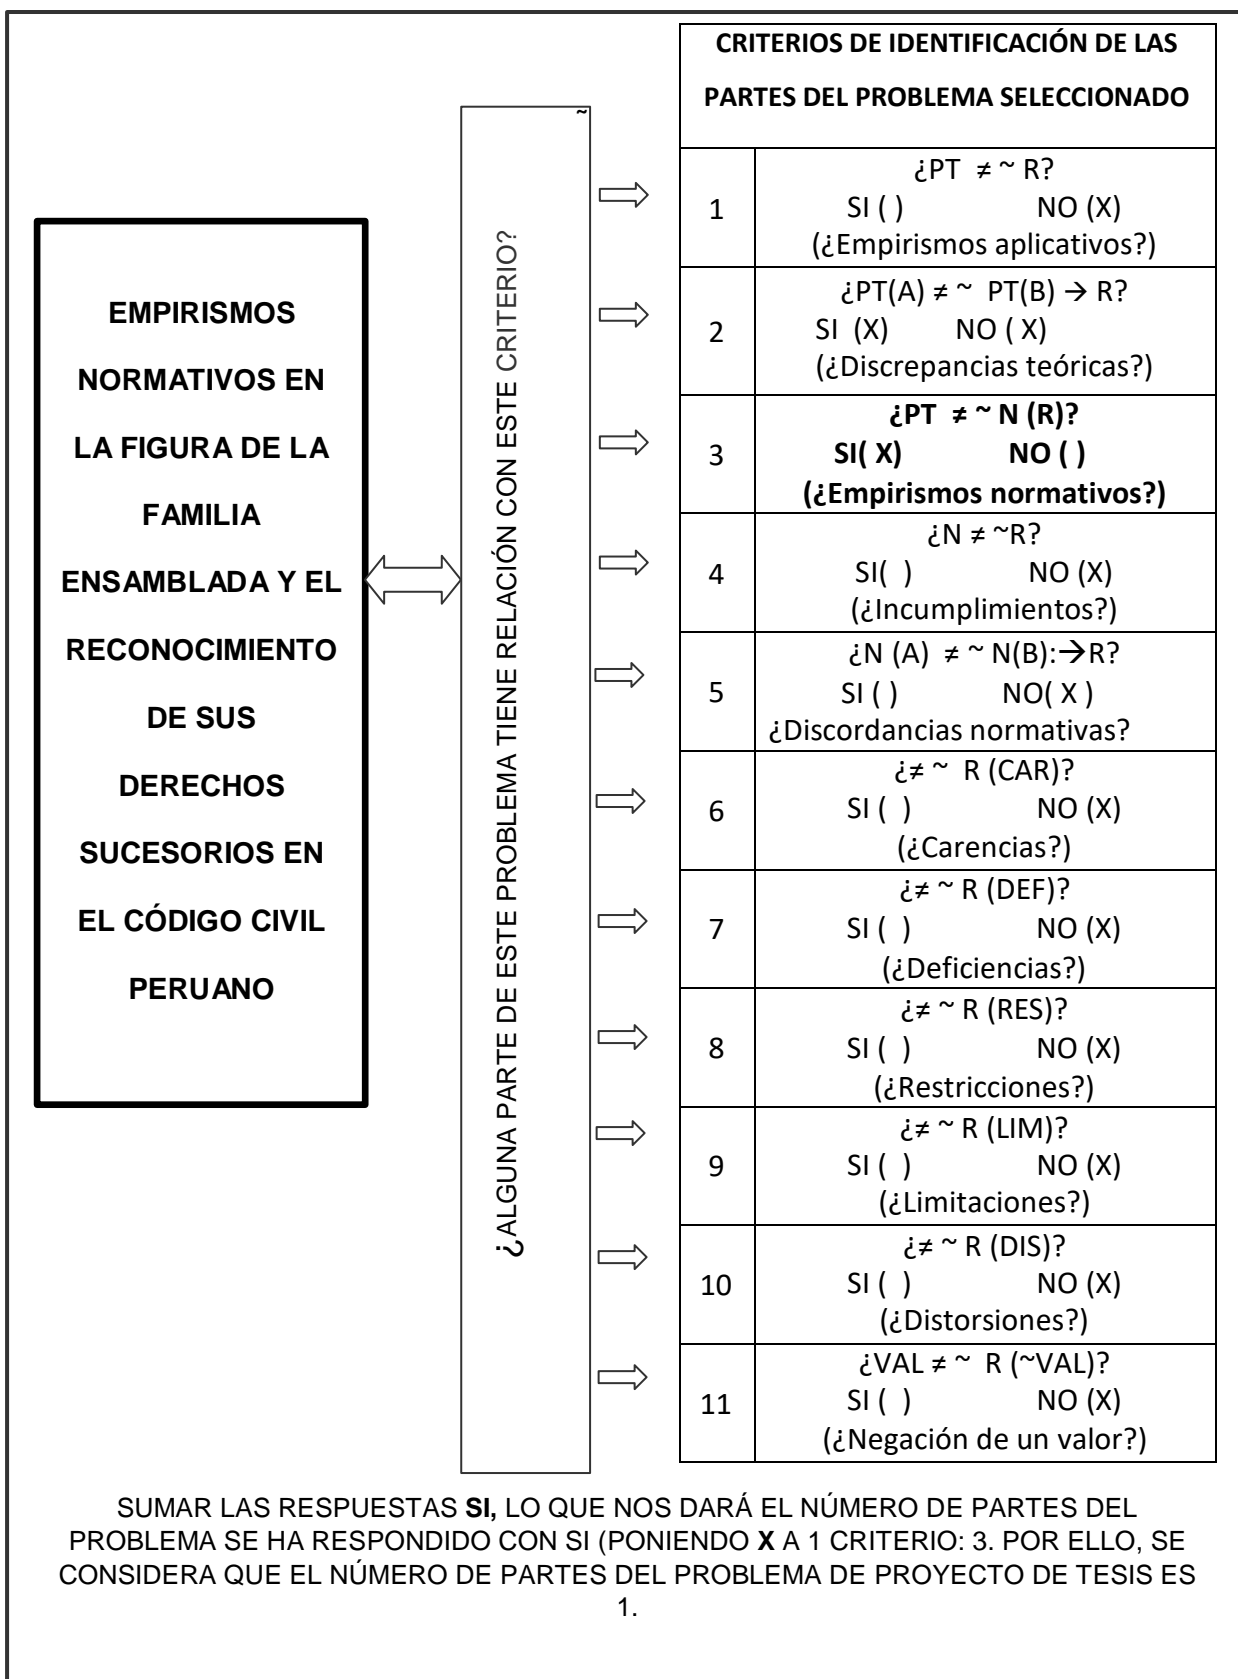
EMPIRISMOS NORMATIVOS EN LA FIGURA DE LA FAMILIA ENSAMBLADA Y EL RECONOCIMIENTO DE SUS DERECHOS SUCESORIOS EN EL CÓDIGO CIVIL PERUANO

¿ALGUNA PARTE DE ESTE PROBLEMA TIENE RELACIÓN CON ESTE CRITERIO?

| CRITERIOS DE IDENTIFICACIÓN DE LAS PARTES DEL PROBLEMA SELECCIONADO | |
|---|---|
| 1 | ¿PT $\neq \sim$ R? SI ( ) NO (X) (¿Empirismos aplicativos?) |
| 2 | ¿PT(A) $\neq \sim$ PT(B) $\rightarrow$ R? SI (X) NO ( X) (¿Discrepancias teóricas?) |
| 3 | **¿PT $\neq \sim$ N (R)? SI( X) NO ( ) (¿Empirismos normativos?)** |
| 4 | ¿N $\neq \sim$R? SI( ) NO (X) (¿Incumplimientos?) |
| 5 | ¿N (A) $\neq \sim$ N(B):$\rightarrow$R? SI ( ) NO( X ) ¿Discordancias normativas? |
| 6 | ¿$\neq \sim$ R (CAR)? SI ( ) NO (X) (¿Carencias?) |
| 7 | ¿$\neq \sim$ R (DEF)? SI ( ) NO (X) (¿Deficiencias?) |
| 8 | ¿$\neq \sim$ R (RES)? SI ( ) NO (X) (¿Restricciones?) |
| 9 | ¿$\neq \sim$ R (LIM)? SI ( ) NO (X) (¿Limitaciones?) |
| 10 | ¿$\neq \sim$ R (DIS)? SI ( ) NO (X) (¿Distorsiones?) |
| 11 | ¿VAL $\neq \sim$ R (~VAL)? SI ( ) NO (X) (¿Negación de un valor?) |

SUMAR LAS RESPUESTAS **SI,** LO QUE NOS DARÁ EL NÚMERO DE PARTES DEL PROBLEMA SE HA RESPONDIDO CON SI (PONIENDO **X** A 1 CRITERIO: 3. POR ELLO, SE CONSIDERA QUE EL NÚMERO DE PARTES DEL PROBLEMA DE PROYECTO DE TESIS ES 1.